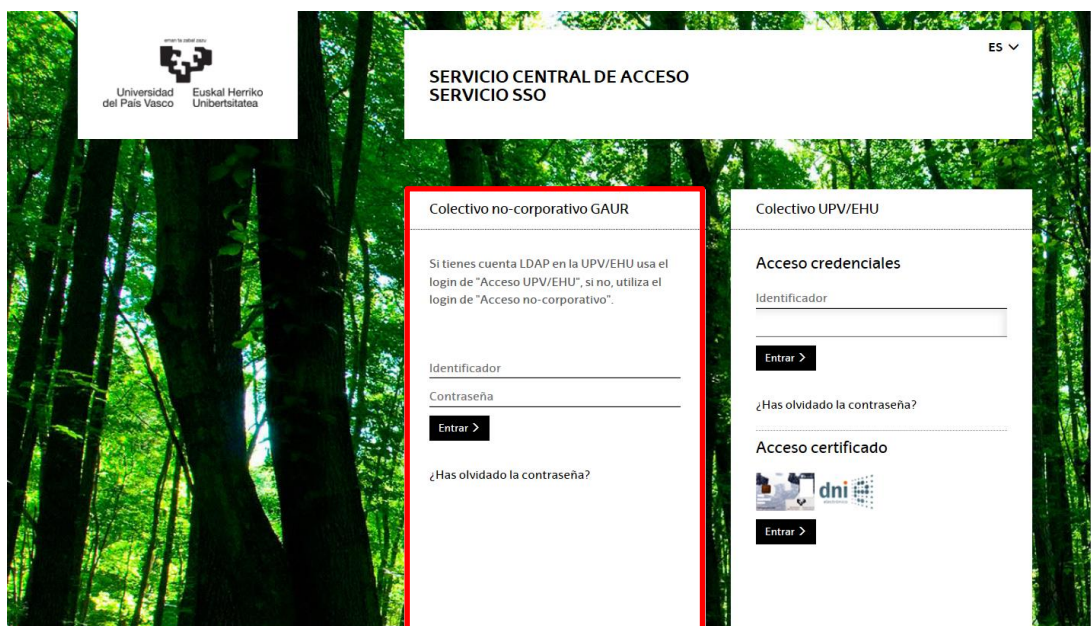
eman ta zabal zazu

Universidad del País Vasco
Euskal Herriko Unibertsitatea

ES

SERVICIO CENTRAL DE ACCESO
SERVICIO SSO

Colectivo no-corporativo GAUR

Si tienes cuenta LDAP en la UPV/EHU usa el login de "Acceso UPV/EHU", si no, utiliza el login de "Acceso no-corporativo".

Identificador

Contraseña

Entrar >

¿Has olvidado la contraseña?

Colectivo UPV/EHU

Acceso credenciales

Identificador

Entrar >

¿Has olvidado la contraseña?

Acceso certificado

dni

Entrar >